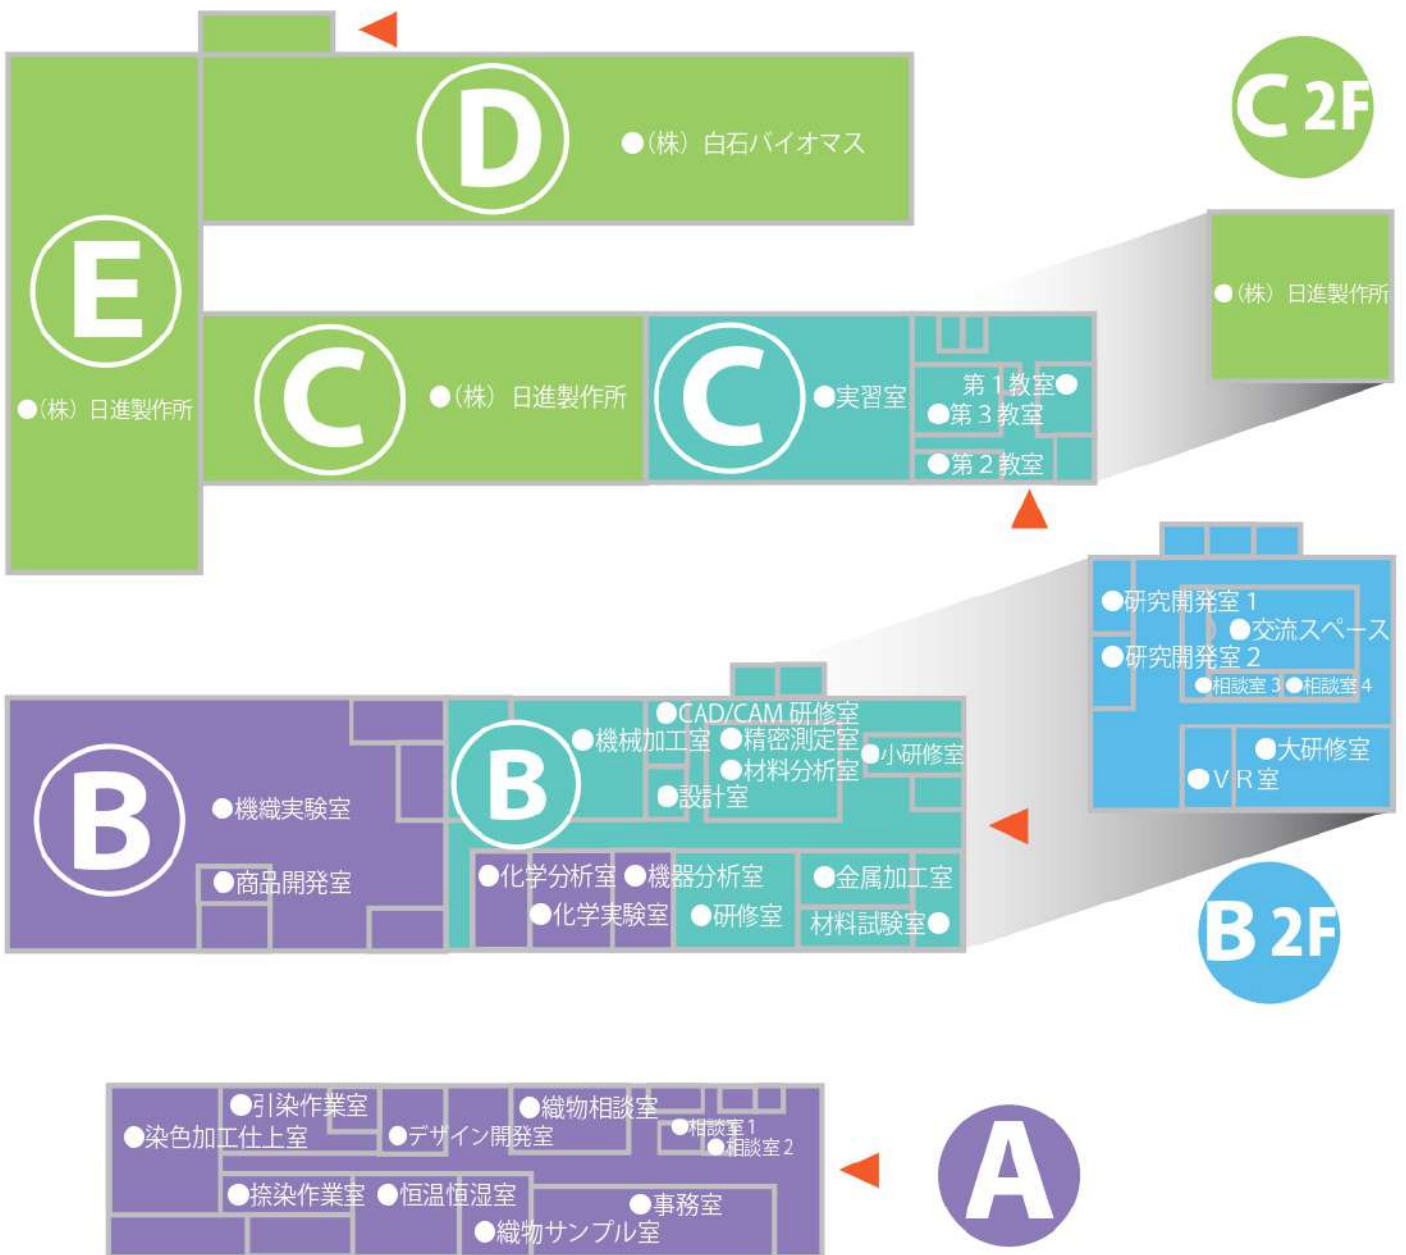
D
●（株）白石バイオマス

C 2F

●（株）日進製作所

E
●（株）日進製作所

C
●（株）日進製作所

C
●実習室
第１教室●
●第３教室
●第２教室

●研究開発室１
●交流スペース
●研究開発室２
●相談室３ ●相談室４
●大研修室
●ＶＲ室

B
●機織実験室
●商品開発室

B
●CAD/CAM 研修室
●機械加工室
●精密測定室
●小研修室
●材料分析室
●設計室
●化学分析室
●機器分析室
●金属加工室
●化学実験室
●研修室
材料試験室●

B 2F

●引染作業室
●染色加工仕上室
●デザイン開発室
●織物相談室
●相談室１
●相談室２
●捺染作業室
●恒温恒湿室
●事務室
●織物サンプル室

A